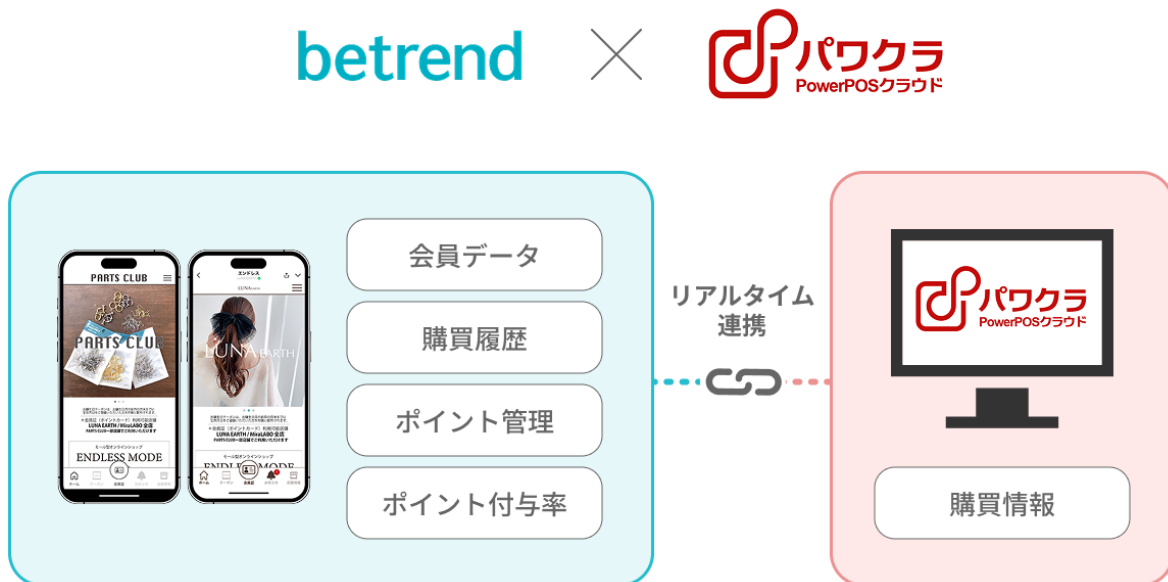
betrend

パワクラ
PowerPOSクラウド

PARTS CLUB

PARTS CLUB

LUNA EARTH / MissLABO 全店

ENDLESS MODE

エンドレス

LUNA EARTH

LUNA EARTH / MissLABO 全店

ENDLESS MODE

会員データ

購買履歴

ポイント管理

ポイント付与率

リアルタイム
連携

パワクラ
PowerPOSクラウド

購買情報